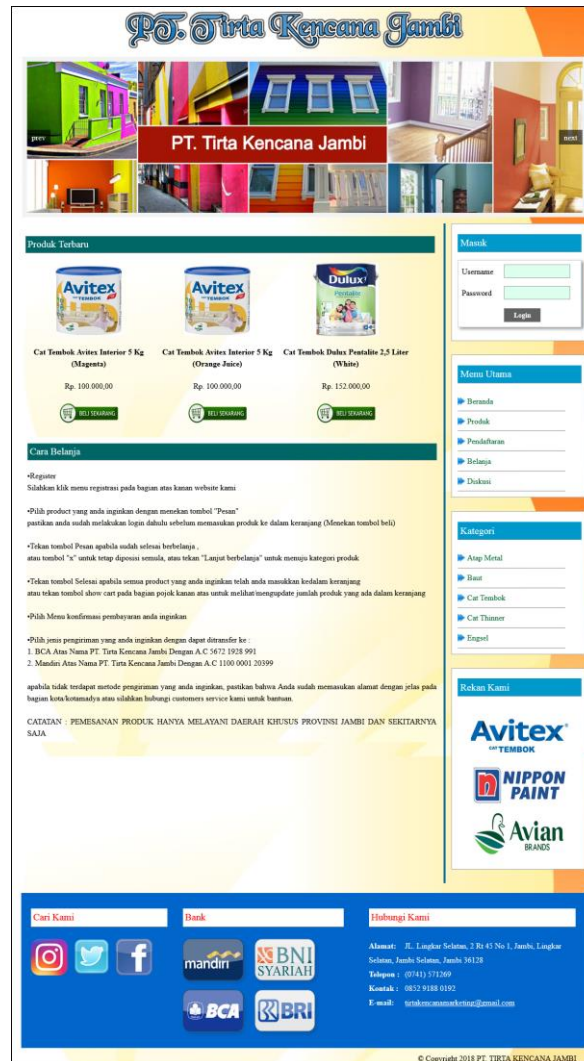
PT. Tirta Kencana Jambi

prev

PT. Tirta Kencana Jambi

next

Produk Terbaru

Avitex TEMBOK

Cat Tembok Avitex Interior 5 Kg (Magenta)

Rp. 100.000,00

BELI SEKARANG

Avitex TEMBOK

Cat Tembok Avitex Interior 5 Kg (Orange Juice)

Rp. 100.000,00

BELI SEKARANG

Dulux Pentalite

Cat Tembok Dulux Pentalite 2,5 Liter (White)

Rp. 152.000,00

BELI SEKARANG

Cara Belanja

•Register
Silahkan klik menu registrasi pada bagian atas kanan website kami

•Pilih product yang anda inginkan dengan menekan tombol "Pesan"
pastikan anda sudah melakukan login dahulu sebelum memasukan produk ke dalam keranjang (Menekan tombol beli)

•Tekan tombol Pesan apabila sudah selesai berbelanja ,
atau tombol "x" untuk tetap diposisi semula, atau tekan "Lanjut berbelanja" untuk menuju kategori produk

•Tekan tombol Selesai apabila semua product yang anda inginkan telah anda masukkan kedalam keranjang
atau tekan tombol show cart pada bagian pojok kanan atas untuk melihat/mengupdate jumlah produk yang ada dalam keranjang

•Pilih Menu konfirmasi pembayaran anda inginkan

•Pilih jenis pengiriman yang anda inginkan dengan dapat ditransfer ke :
1. BCA Atas Nama PT. Tirta Kencana Jambi Dengan A.C 5672 1928 991
2. Mandiri Atas Nama PT. Tirta Kencana Jambi Dengan A.C 1100 0001 20399

apabila tidak terdapat metode pengiriman yang anda inginkan, pastikan bahwa Anda sudah memasukan alamat dengan jelas pada bagian kota/kotamadya atau silahkan hubungi customers service kami untuk bantuan.

CATATAN : PEMESANAN PRODUK HANYA MELAYANI DAERAH KHUSUS PROVINSI JAMBI DAN SEKITARNYA SAJA

Masuk

Username

Password

Login

Menu Utama

Beranda

Produk

Pendaftaran

Belanja

Diskusi

Kategori

Atap Metal

Baut

Cat Tembok

Cat Thinner

Engsel

Rekan Kami

Avitex CAT TEMBOK

NIPPON PAINT

Avian BRANDS

Cari Kami

Bank

mandiri

BNI SYARIAH

BCA

BRI

Hubungi Kami

Alamat: JL. Lingkar Selatan, 2 Rt 45 No 1, Jambi, Lingkar Selatan, Jambi Selatan, Jambi 36128
Telepon : (0741) 571269
Kontak : 0852 9188 0192
E-mail: tirtakencanamarketing@gmail.com

© Copyright 2018 PT. TIRTA KENCANA JAMBI